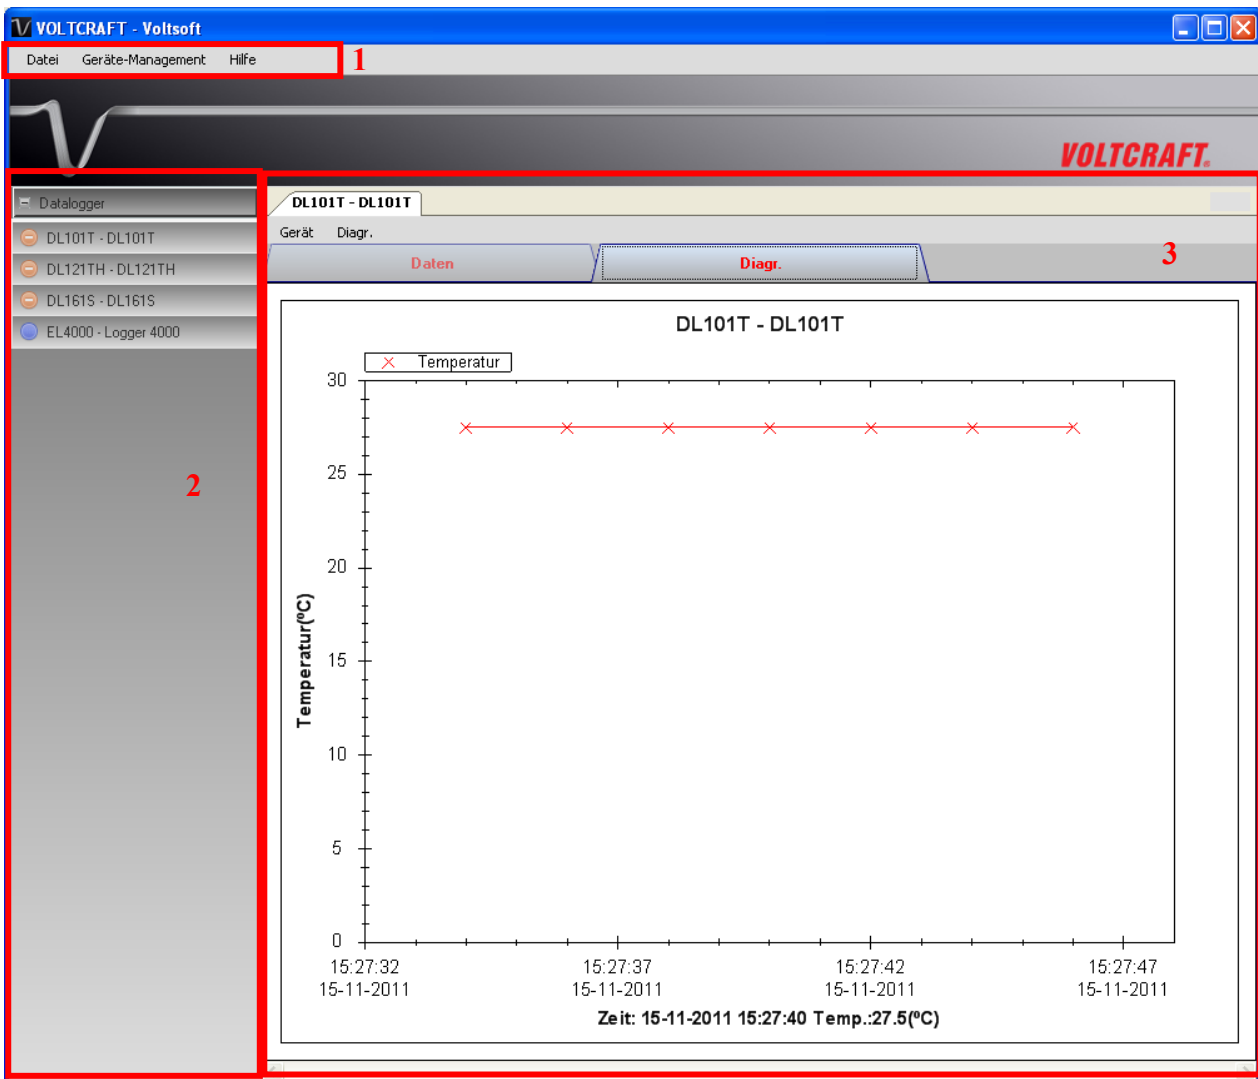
VOLTCRAFT - Voltsoft

Datei Geräte-Management Hilfe

1

VOLTCRAFT.

Datalogger

DL101T - DL101T

DL121TH - DL121TH

DL161S - DL161S

EL4000 - Logger 4000

2

DL101T - DL101T

Gerät Diagr.

Daten

Diagr.

3

DL101T - DL101T

Temperatur

30

25

20

15

10

5

0

Temperatur(ºC)

15:27:32
15-11-2011

15:27:37
15-11-2011

15:27:42
15-11-2011

15:27:47
15-11-2011

Zeit: 15-11-2011 15:27:40 Temp.:27.5(ºC)